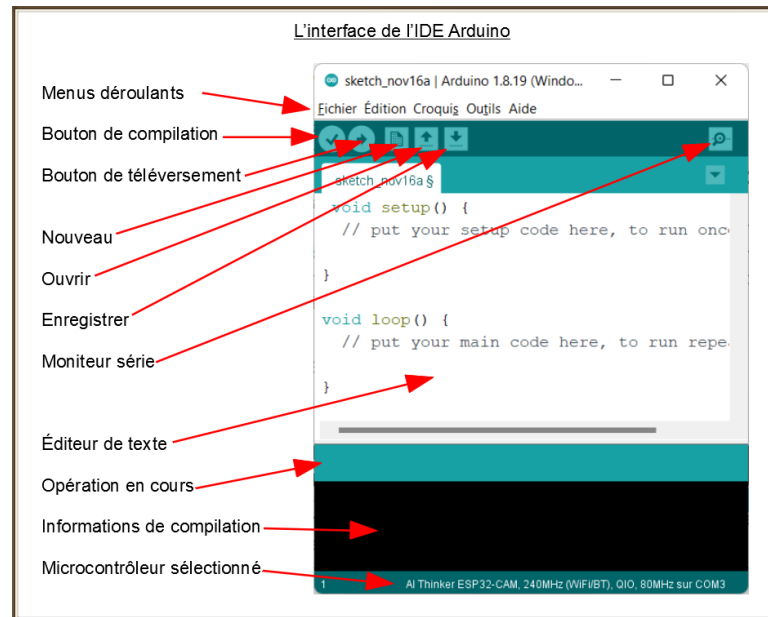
L'interface de l'IDE Arduino

sketch_nov16a | Arduino 1.8.19 (Windo...

Fichier Édition Croquis Outils Aide

sketch_nov16a §

void setup() {
  // put your setup code here, to run onc

}

void loop() {
  // put your main code here, to run repe

}

1 AI Thinker ESP32-CAM, 240MHz (WiFi/BT), QIO, 80MHz sur COM3

Menus déroulants

Bouton de compilation

Bouton de téléversement

Nouveau

Ouvrir

Enregistrer

Moniteur série

Éditeur de texte

Opération en cours

Informations de compilation

Microcontrôleur sélectionné